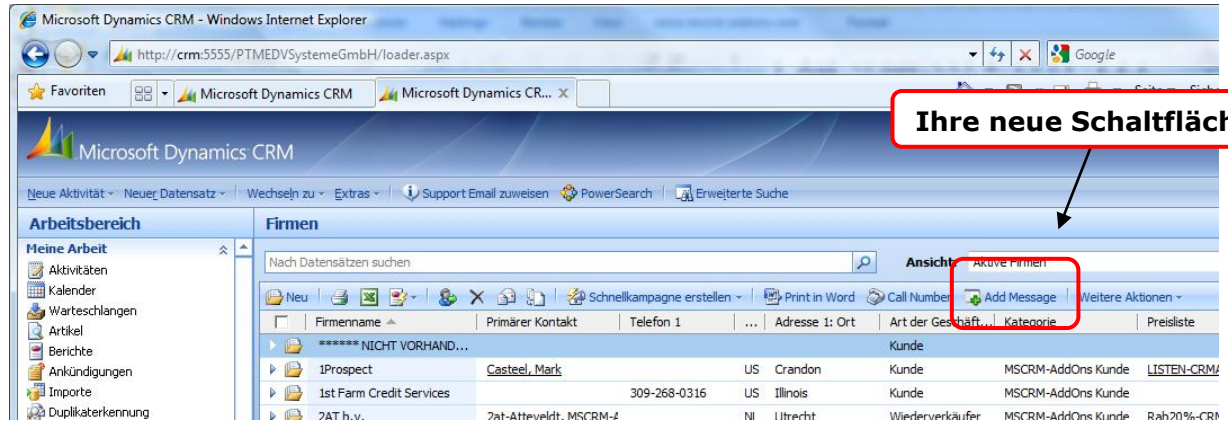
Microsoft Dynamics CRM - Windows Internet Explorer

http://crm:5555/PTMEDVSystemeGmbH/loader.aspx

Google

Favoriten

Microsoft Dynamics CRM

Microsoft Dynamics CR...

Ihre neue Schaltfläch

Microsoft Dynamics CRM

Neue Aktivität · Neuer Datensatz · Wechseln zu · Extras · Support Email zuweisen PowerSearch Erweiterte Suche

Arbeitsbereich

Firmen

Meine Arbeit

Aktivitäten

Kalender

Warteschlangen

Artikel

Berichte

Ankündigungen

Importe

Duplikaterkennung

Nach Datensätzen suchen

Ansicht: Aktive Firmen

Neu | Schnellkampagne erstellen · | Print in Word | Call Number | Add Message | Weitere Aktionen ·

| Firmenname | Primärer Kontakt | Telefon 1 | ... | Adresse 1: Ort | Art der Geschäft... | Kategorie | Preisliste |
|---|---|---|---|---|---|---|---|
| ****** NICHT VORHAND... | | | | | Kunde | | |
| 1Prospect | Casteel, Mark | | US | Crandon | Kunde | MSCRM-AddOns Kunde | LISTEN-CRMA |
| 1st Farm Credit Services | | 309-268-0316 | US | Illinois | Kunde | MSCRM-AddOns Kunde | |
| 2AT b.v. | 2at-Atteveldt, MSCRM-A | | NL | Utrecht | Wiederverkäufer | MSCRM-AddOns Kunde | Rab20%-CRM |